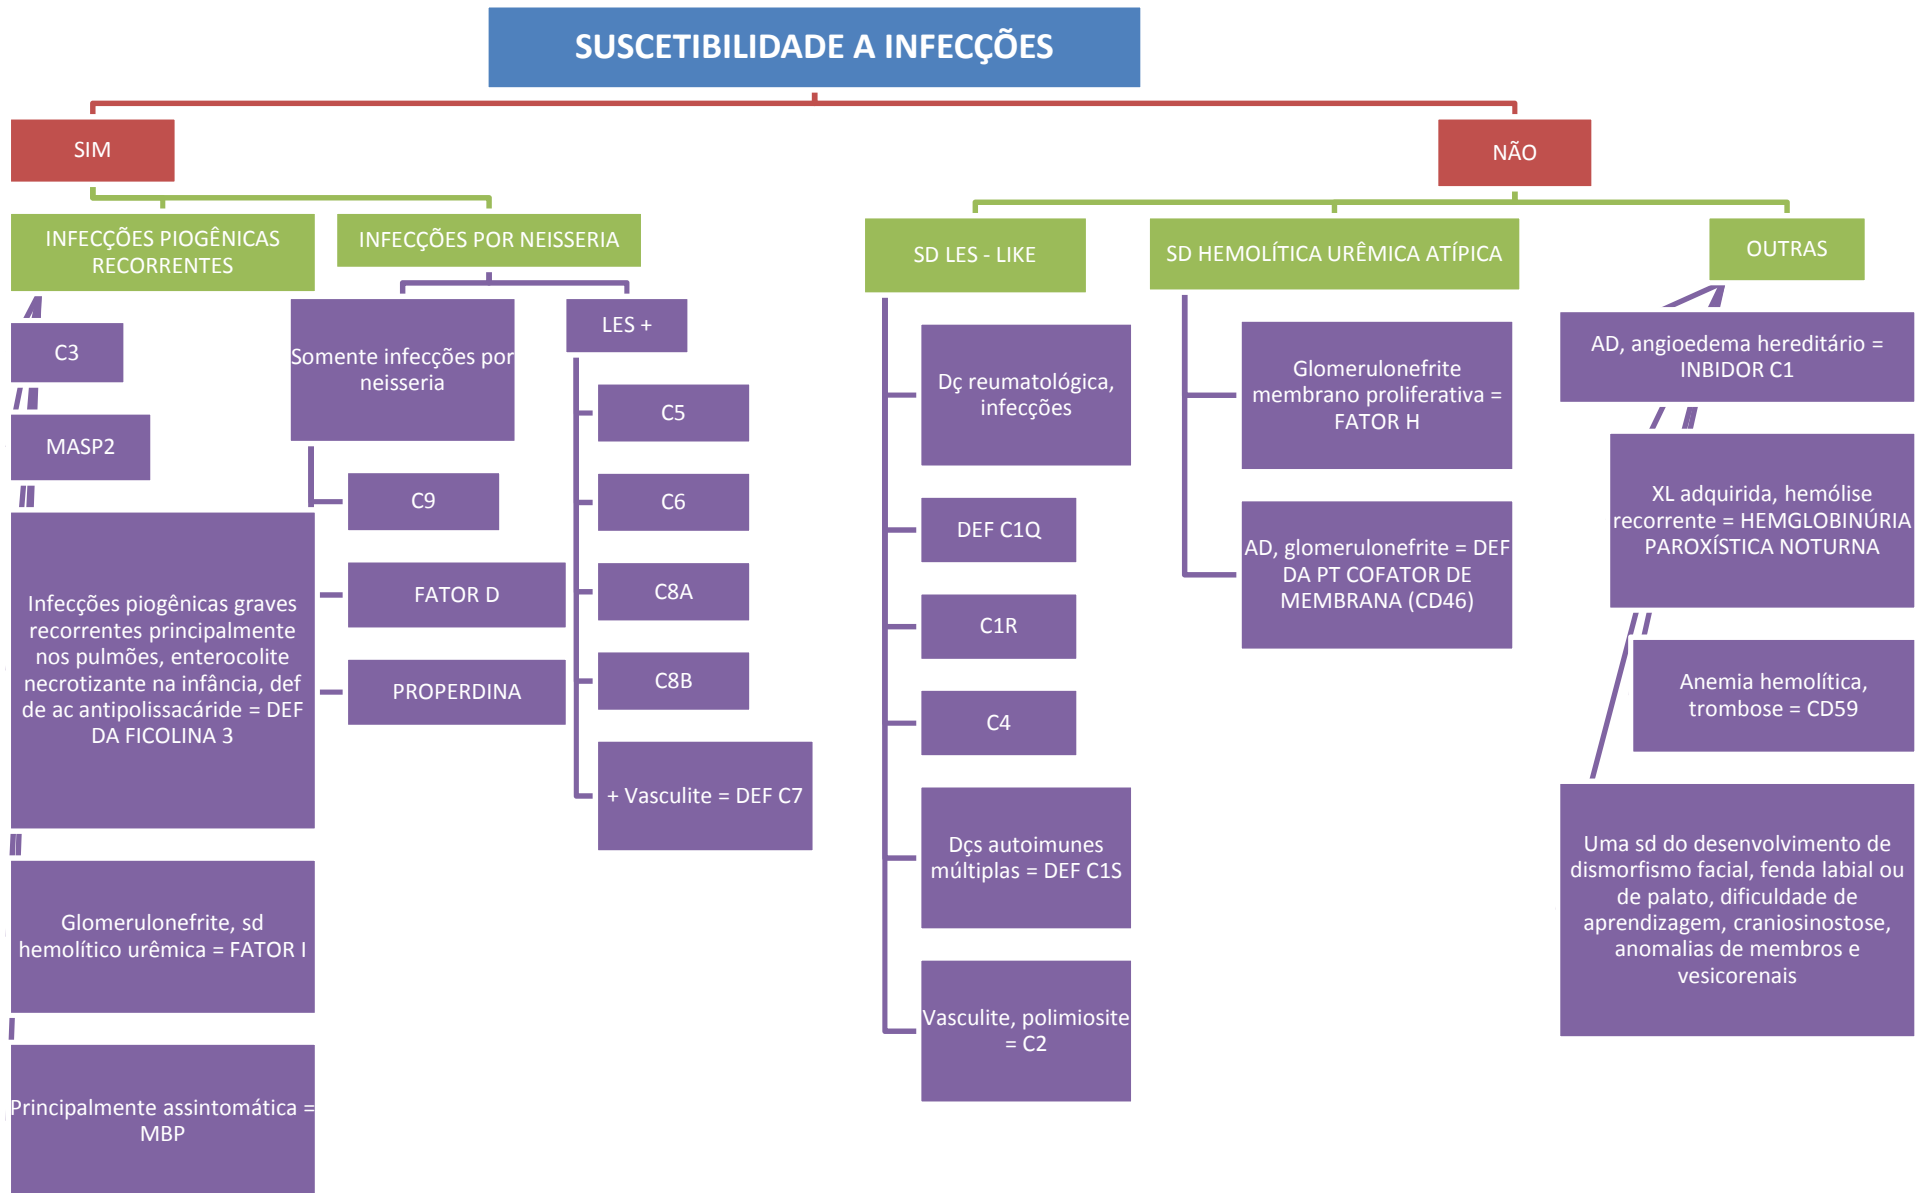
SUSCETIBILIDADE A INFECÇÕES

SIM

INFECÇÕES PIOGÊNICAS RECORRENTES

C3

MASP2

Infecções piogênicas graves recorrentes principalmente nos pulmões, enterocolite necrotizante na infância, def de ac antipolissacáride = DEF DA FICOLINA 3

Glomerulonefrite, sd hemolítico urêmica = FATOR I

Principalmente assintomática = MBP

INFECÇÕES POR NEISSERIA

Somente infecções por neisseria

C9

FATOR D

PROPERDINA

LES +

C5

C6

C8A

C8B

+ Vasculite = DEF C7

NÃO

SD LES - LIKE

Dç reumatológica, infecções

DEF C1Q

C1R

C4

Dçs autoimunes múltiplas = DEF C1S

Vasculite, polimiosite = C2

SD HEMOLÍTICA URÊMICA ATÍPICA

Glomerulonefrite membrano proliferativa = FATOR H

AD, glomerulonefrite = DEF DA PT COFATOR DE MEMBRANA (CD46)

OUTRAS

AD, angioedema hereditário = INBIDOR C1

XL adquirida, hemólise recorrente = HEMGLOBINÚRIA PAROXÍSTICA NOTURNA

Anemia hemolítica, trombose = CD59

Uma sd do desenvolvimento de dismorfismo facial, fenda labial ou de palato, dificuldade de aprendizagem, craniosinostose, anomalias de membros e vesicorenais